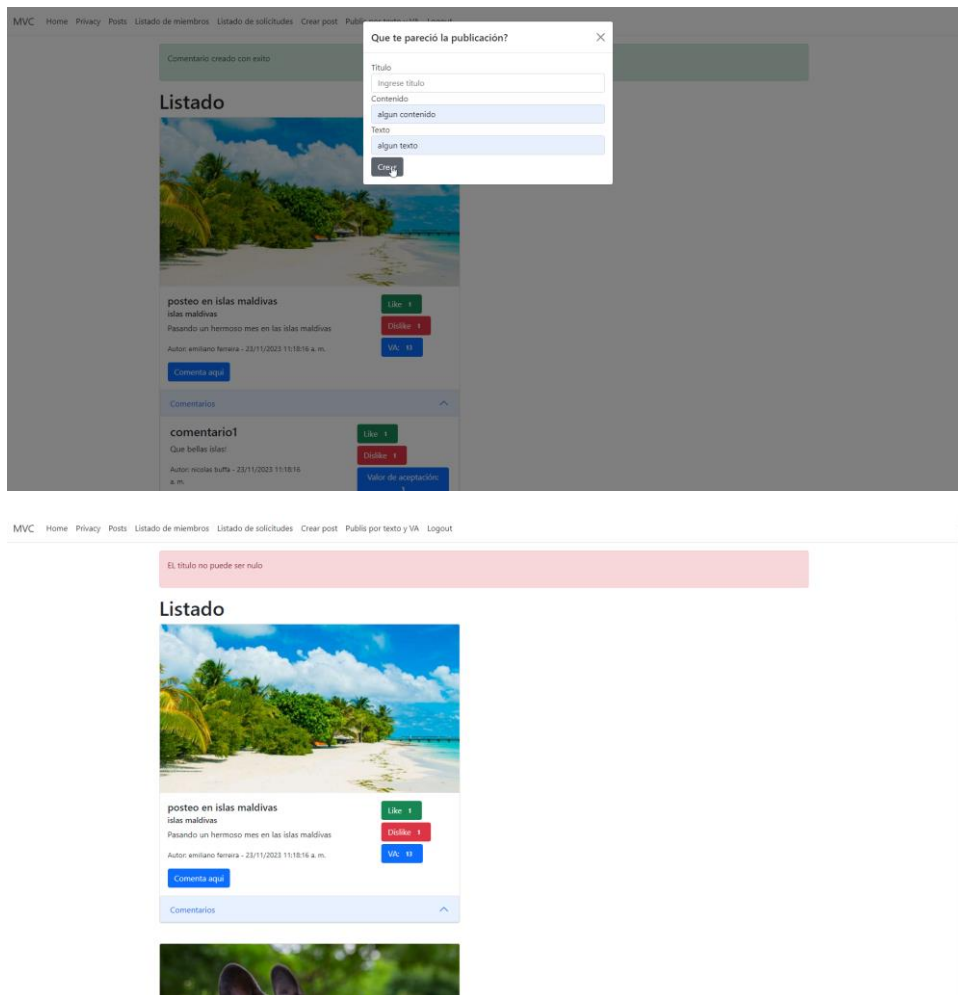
MVC Home Privacy Posts Listado de miembros Listado de solicitudes Crear post Publis por texto y VA Logout

Comentario creado con exito

Que te pareció la publicación?

Titulo
Ingrese titulo
Contenido
algun contenido
Texto
algun texto
Crear

Listado

posteo en islas maldivas
islas maldivas
Pasando un hermoso mes en las islas maldivas
Autor: emiliano ferreira - 23/11/2023 11:18:16 a. m.
Like 1
Dislike 1
VA: 13
Comenta aqui

Comentarios

comentario1
Que bellas islas!
Autor: nicolas buffa - 23/11/2023 11:18:16 a. m.
Like 1
Dislike 1
Valor de aceptación: 1

MVC Home Privacy Posts Listado de miembros Listado de solicitudes Crear post Publis por texto y VA Logout

EL titulo no puede ser nulo

Listado

posteo en islas maldivas
islas maldivas
Pasando un hermoso mes en las islas maldivas
Autor: emiliano ferreira - 23/11/2023 11:18:16 a. m.
Like 1
Dislike 1
VA: 13
Comenta aqui

Comentarios